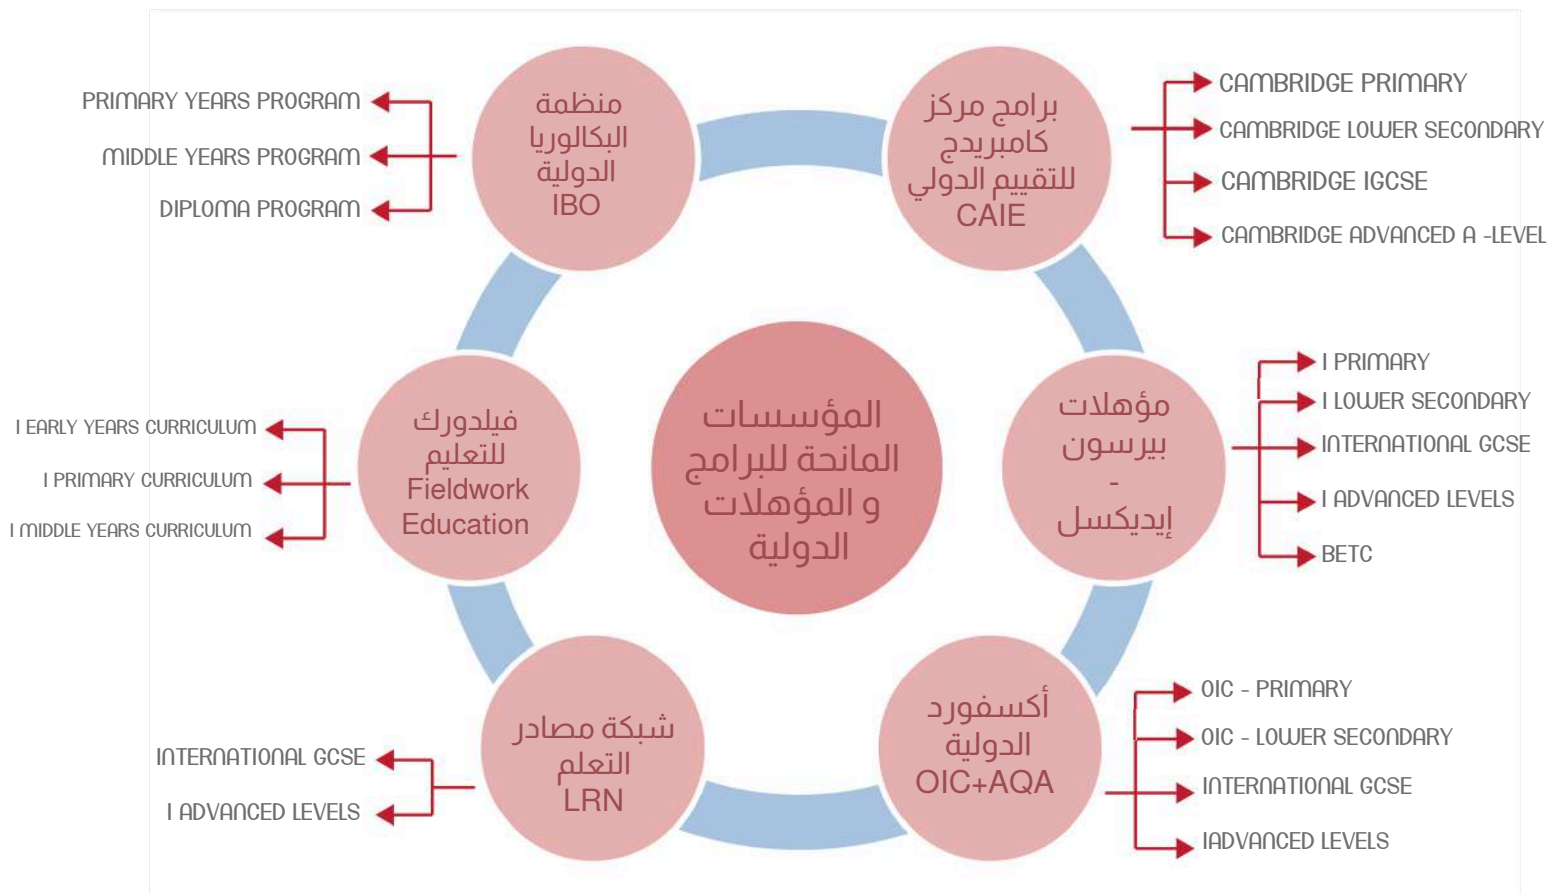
المؤسسات المانحة للبرامج و المؤهلات الدولية

منظمة البكالوريا الدولية IBO

PRIMARY YEARS PROGRAM
MIDDLE YEARS PROGRAM
DIPLOMA PROGRAM

برامج مركز كامبريدج للتقييم الدولي CAIE

CAMBRIDGE PRIMARY
CAMBRIDGE LOWER SECONDARY
CAMBRIDGE IGCSE
CAMBRIDGE ADVANCED A -LEVEL

مؤهلات بيرسون - إيديكسل

I PRIMARY
I LOWER SECONDARY
INTERNATIONAL GCSE
I ADVANCED LEVELS
BETC

فيلدورك للتعليم Fieldwork Education

I EARLY YEARS CURRICULUM
I PRIMARY CURRICULUM
I MIDDLE YEARS CURRICULUM

شبكة مصادر التعلم LRN

INTERNATIONAL GCSE
I ADVANCED LEVELS

أكسفورد الدولية OIC+AQA

OIC - PRIMARY
OIC - LOWER SECONDARY
INTERNATIONAL GCSE
IADVANCED LEVELS